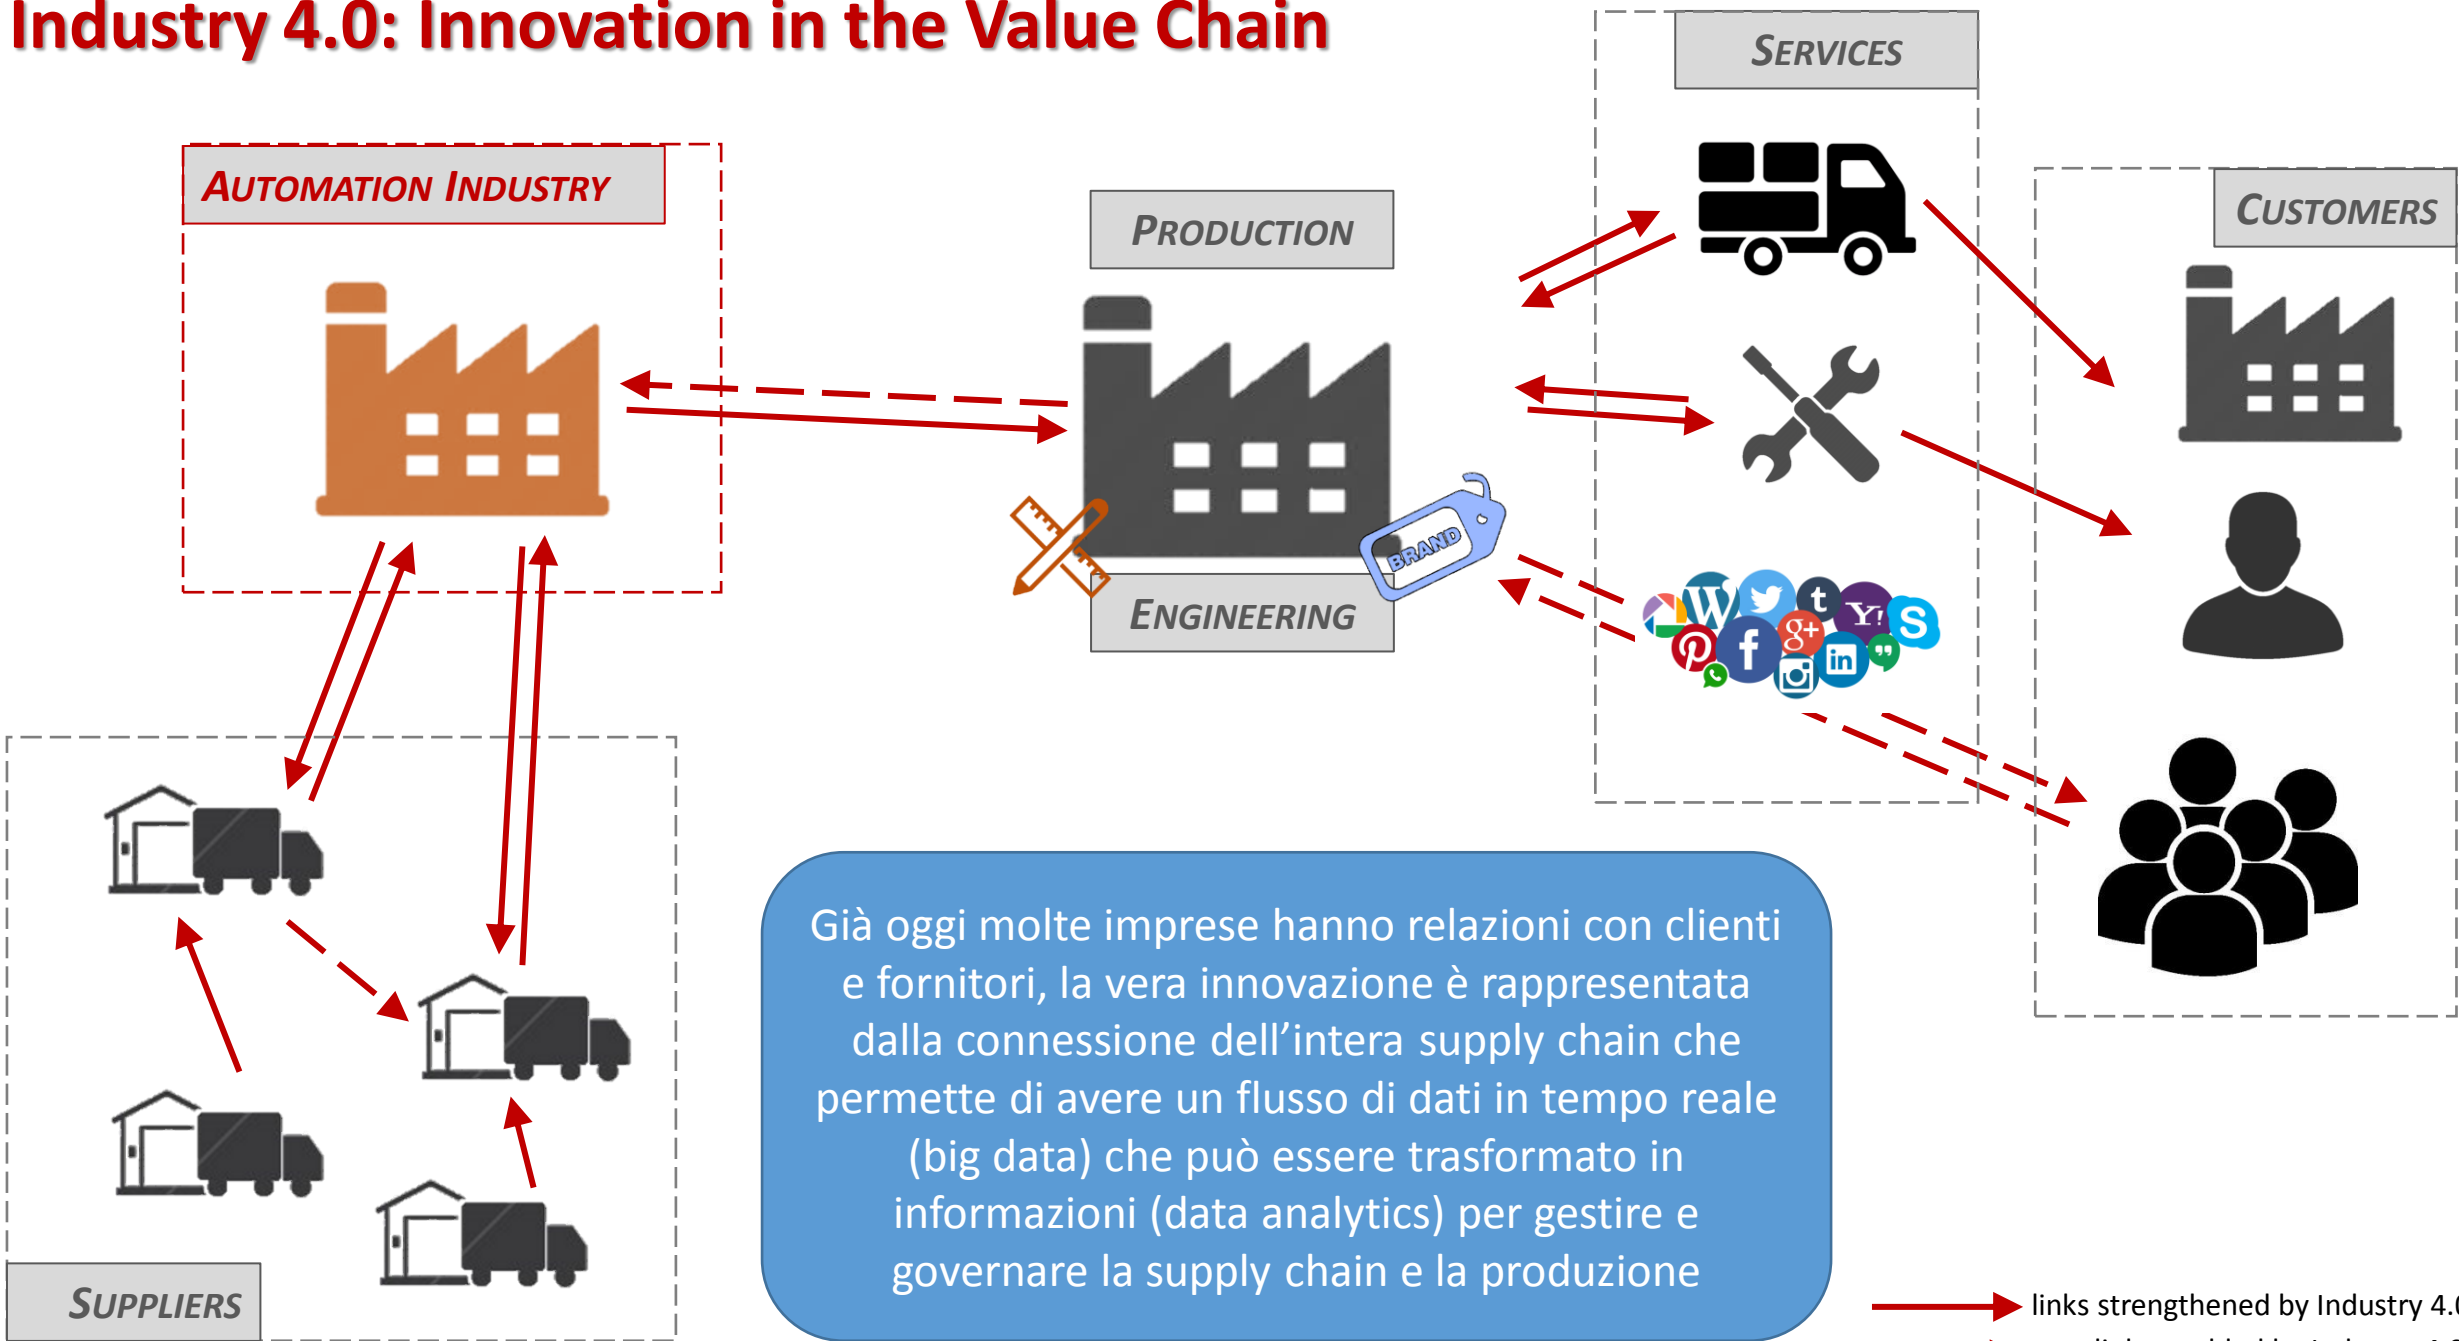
Industry 4.0: Innovation in the Value Chain

AUTOMATION INDUSTRY

PRODUCTION

SERVICES

CUSTOMERS

BRAND

ENGINEERING

SUPPLIERS

Già oggi molte imprese hanno relazioni con clienti e fornitori, la vera innovazione è rappresentata dalla connessione dell'intera supply chain che permette di avere un flusso di dati in tempo reale (big data) che può essere trasformato in informazioni (data analytics) per gestire e governare la supply chain e la produzione

links strengthened by Industry 4.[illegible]